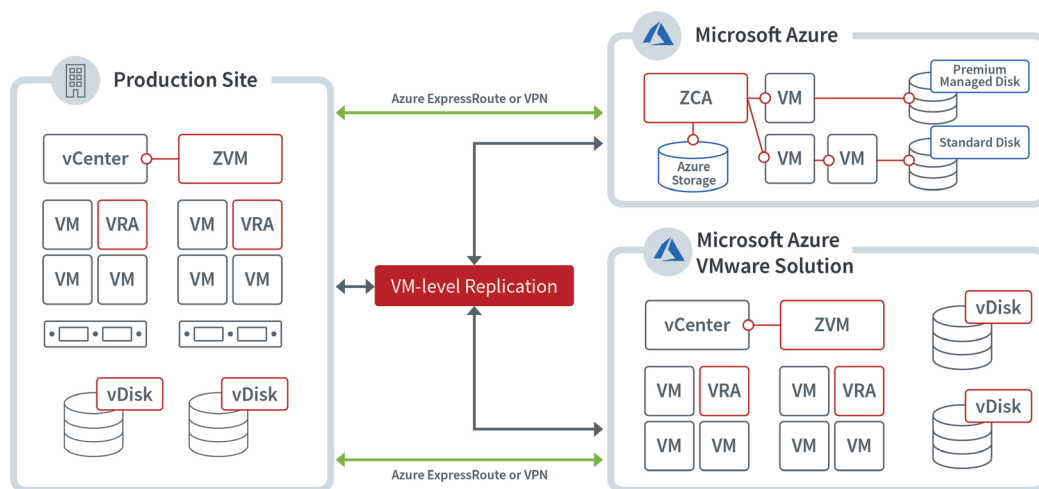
Production Site

vCenter

ZVM

VM

VRA

VM

VRA

VM

VM

VM

VM

vDisk

vDisk

Azure ExpressRoute or VPN

VM-level Replication

Azure ExpressRoute or VPN

Microsoft Azure

ZCA

VM

Premium Managed Disk

Azure Storage

VM

VM

Standard Disk

Microsoft Azure VMware Solution

vCenter

ZVM

vDisk

VM

VRA

VM

VRA

VM

VM

VM

VM

vDisk